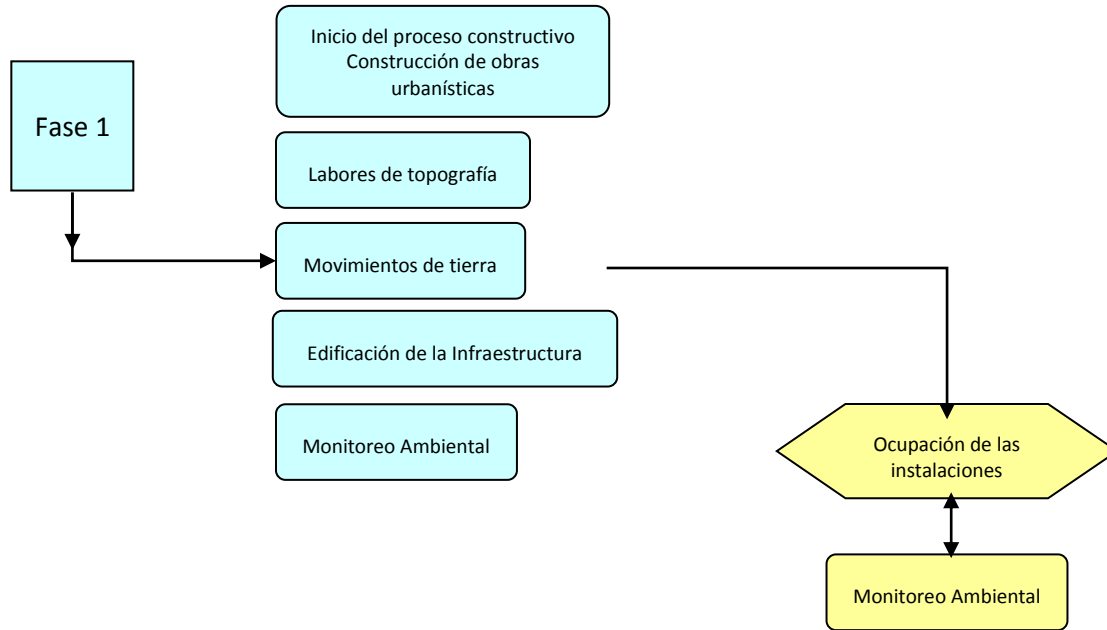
Inicio del proceso constructivo
Construcción de obras urbanísticas

Fase 1

Labores de topografía

Movimientos de tierra

Edificación de la Infraestructura

Monitoreo Ambiental

Ocupación de las instalaciones

Monitoreo Ambiental